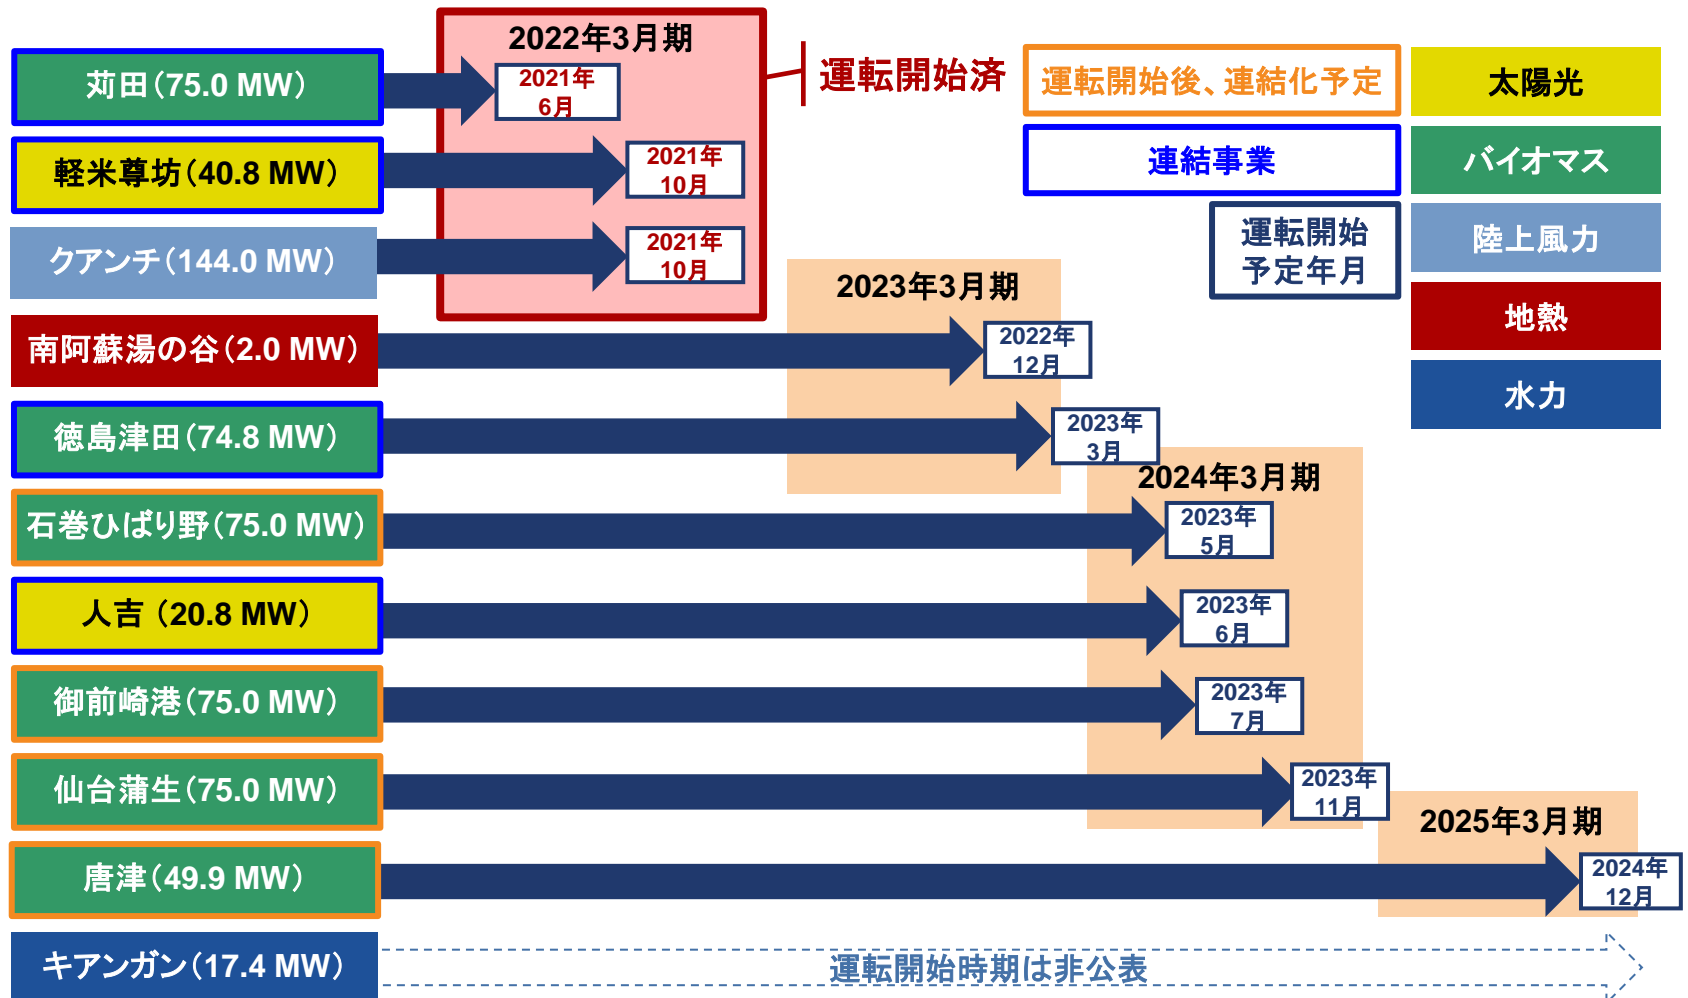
苅田（75.0 MW）

軽米尊坊（40.8 MW）

クアンチ（144.0 MW）

南阿蘇湯の谷（2.0 MW）

徳島津田（74.8 MW）

石巻ひばり野（75.0 MW）

人吉（20.8 MW）

御前崎港（75.0 MW）

仙台蒲生（75.0 MW）

唐津（49.9 MW）

キアンガン（17.4 MW）

2022年3月期

2021年6月

2021年10月

2021年10月

運転開始済

運転開始後、連結化予定

連結事業

運転開始予定年月

太陽光

バイオマス

陸上風力

地熱

水力

2023年3月期

2022年12月

2023年3月

2024年3月期

2023年5月

2023年6月

2023年7月

2023年11月

2025年3月期

2024年12月

運転開始時期は非公表